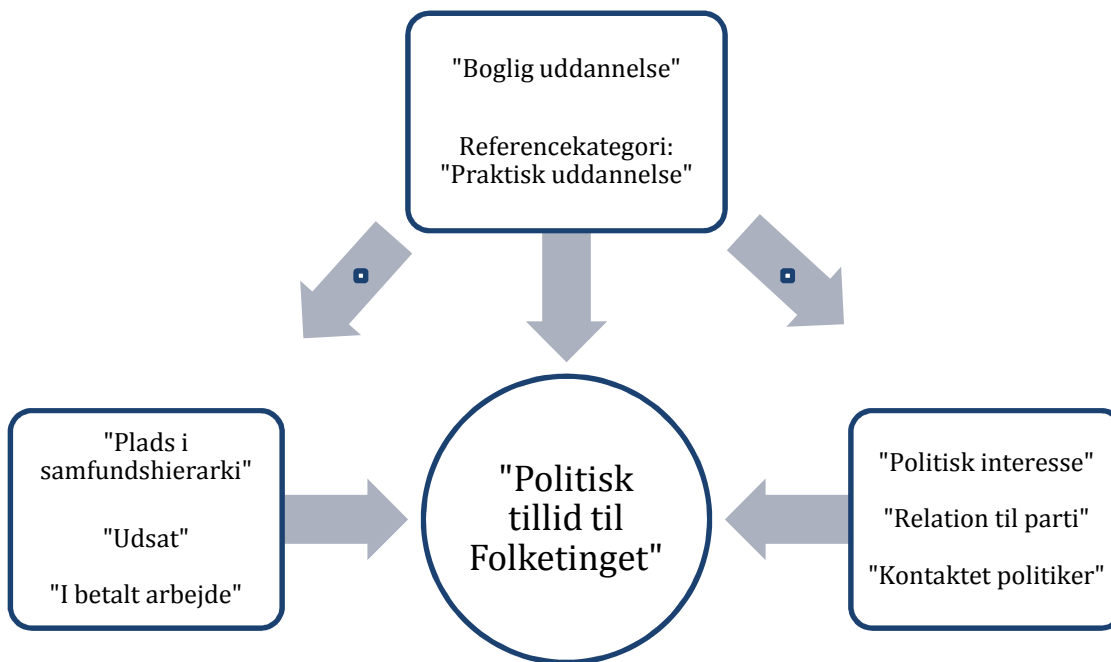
"Boglig uddannelse"

Referencekategori:
"Praktisk uddannelse"

"Plads i samfundshierarki"

"Udsat"

"I betalt arbejde"

"Politisk tillid til Folketinget"

"Politisk interesse"

"Relation til parti"

"Kontaktet politiker"